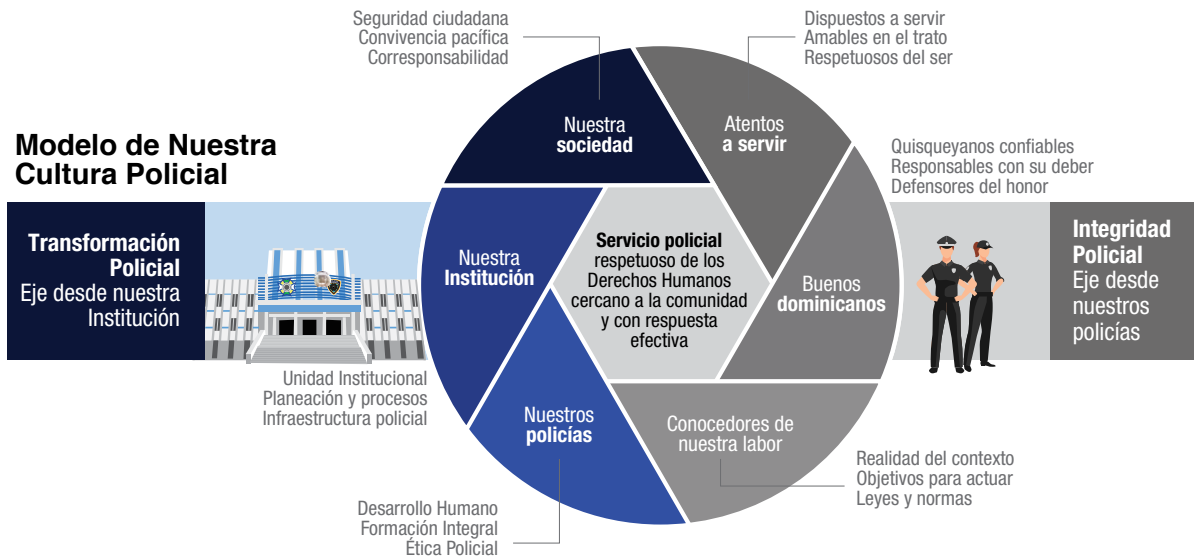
Modelo de Nuestra Cultura Policial

Seguridad ciudadana
Convivencia pacífica
Corresponsabilidad

Dispuestos a servir
Amables en el trato
Respetuosos del ser

Nuestra sociedad

Atentos a servir

Quisqueyanos confiables
Responsables con su deber
Defensores del honor

Transformación Policial
Eje desde nuestra Institución

Nuestra Institución

Servicio policial respetuoso de los Derechos Humanos cercano a la comunidad y con respuesta efectiva

Buenos dominicanos

Integridad Policial
Eje desde nuestros policías

Unidad Institucional
Planeación y procesos
Infraestructura policial

Nuestros policías

Conocedores de nuestra labor

Realidad del contexto
Objetivos para actuar
Leyes y normas

Desarrollo Humano
Formación Integral
Ética Policial